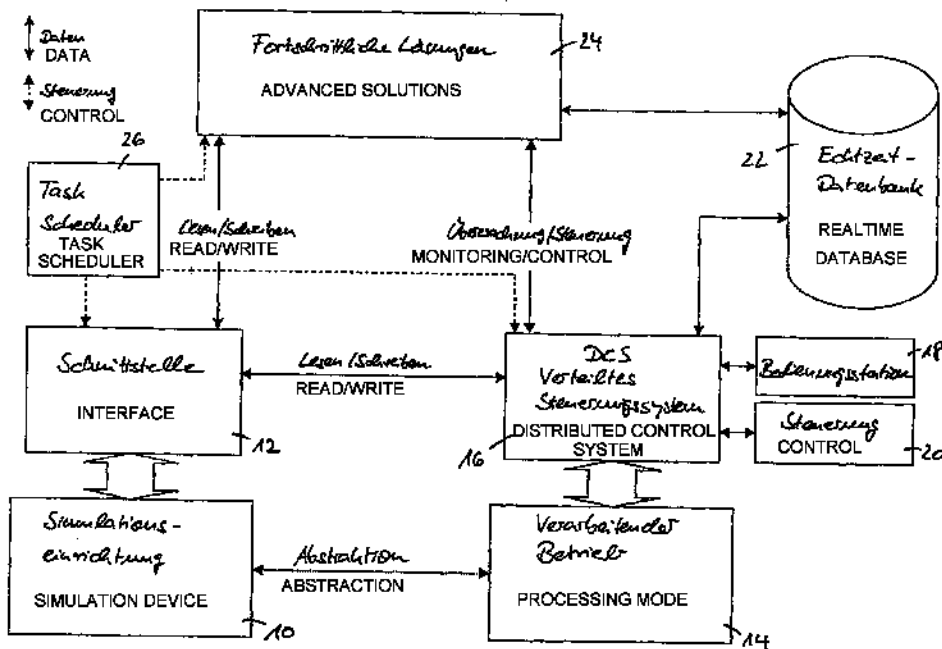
Daten
DATA

Steuerung
CONTROL

Fortschrittliche Lösungen
ADVANCED SOLUTIONS
24

26
Task Scheduler
TASK SCHEDULER

Lesen/Schreiben
READ/WRITE

Überwachung/Steuerung
MONITORING/CONTROL

22
Echtzeit-Datenbank
REALTIME DATABASE

Schnittstelle
INTERFACE
12

Lesen/Schreiben
READ/WRITE

DCS
Verteiltes Steuerungssystem
DISTRIBUTED CONTROL SYSTEM
16

Bedienungsstation
18

Steuerung
CONTROL
20

Simulationseinrichtung
SIMULATION DEVICE
10

Abstraktion
ABSTRACTION

Verarbeitender Betrieb
PROCESSING MODE
14